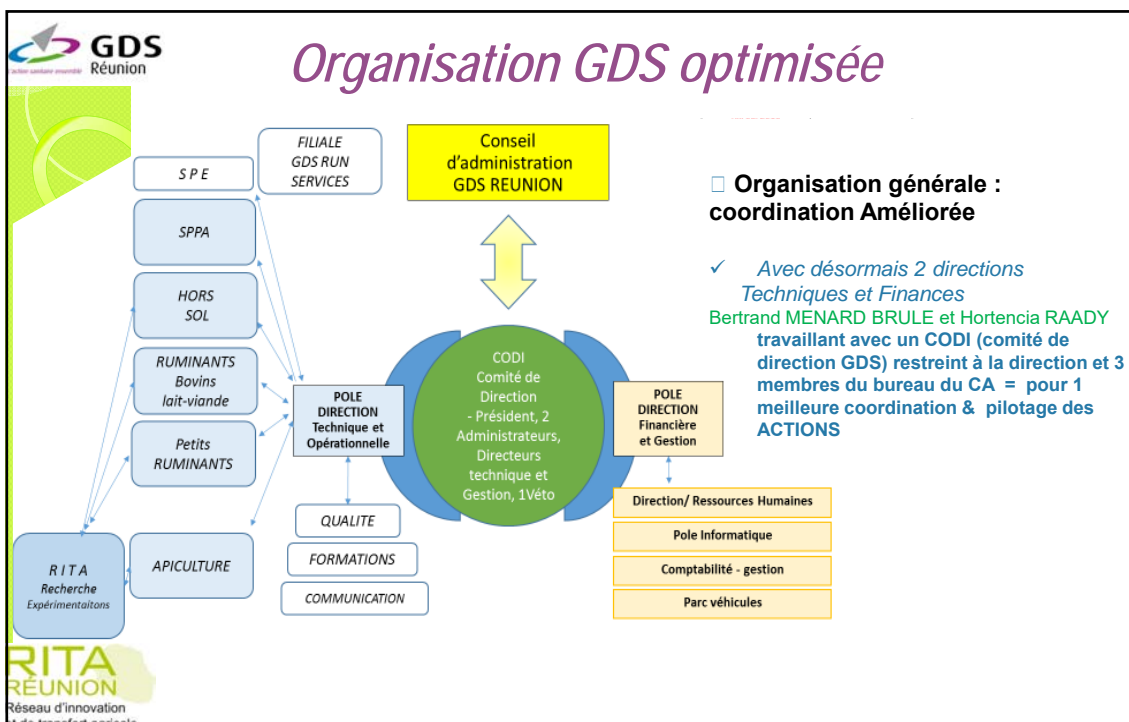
GDS Réunion
L'action sanitaire ensemble

Organisation GDS optimisée

FILIALE GDS RUN SERVICES

Conseil d'administration GDS REUNION

S P E

SPPA

HORS SOL

RUMINANTS Bovins lait-viande

Petits RUMINANTS

R I T A Recherche Expérimentaitons

APICULTURE

POLE DIRECTION Technique et Opérationnelle

CODI Comité de Direction - Président, 2 Administrateurs, Directeurs technique et Gestion, 1Véto

POLE DIRECTION Financière et Gestion

QUALITE

FORMATIONS

COMMUNICATION

Direction/ Ressources Humaines

Pole Informatique

Comptabilité - gestion

Parc véhicules

 Organisation générale : coordination Améliorée

✓ Avec désormais 2 directions Techniques et Finances

Bertrand MENARD BRULE et Hortencia RAADY travaillant avec un CODI (comité de direction GDS) restreint à la direction et 3 membres du bureau du CA = pour 1 meilleure coordination & pilotage des ACTIONS

RITA RÉUNION
Réseau d'innovation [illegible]